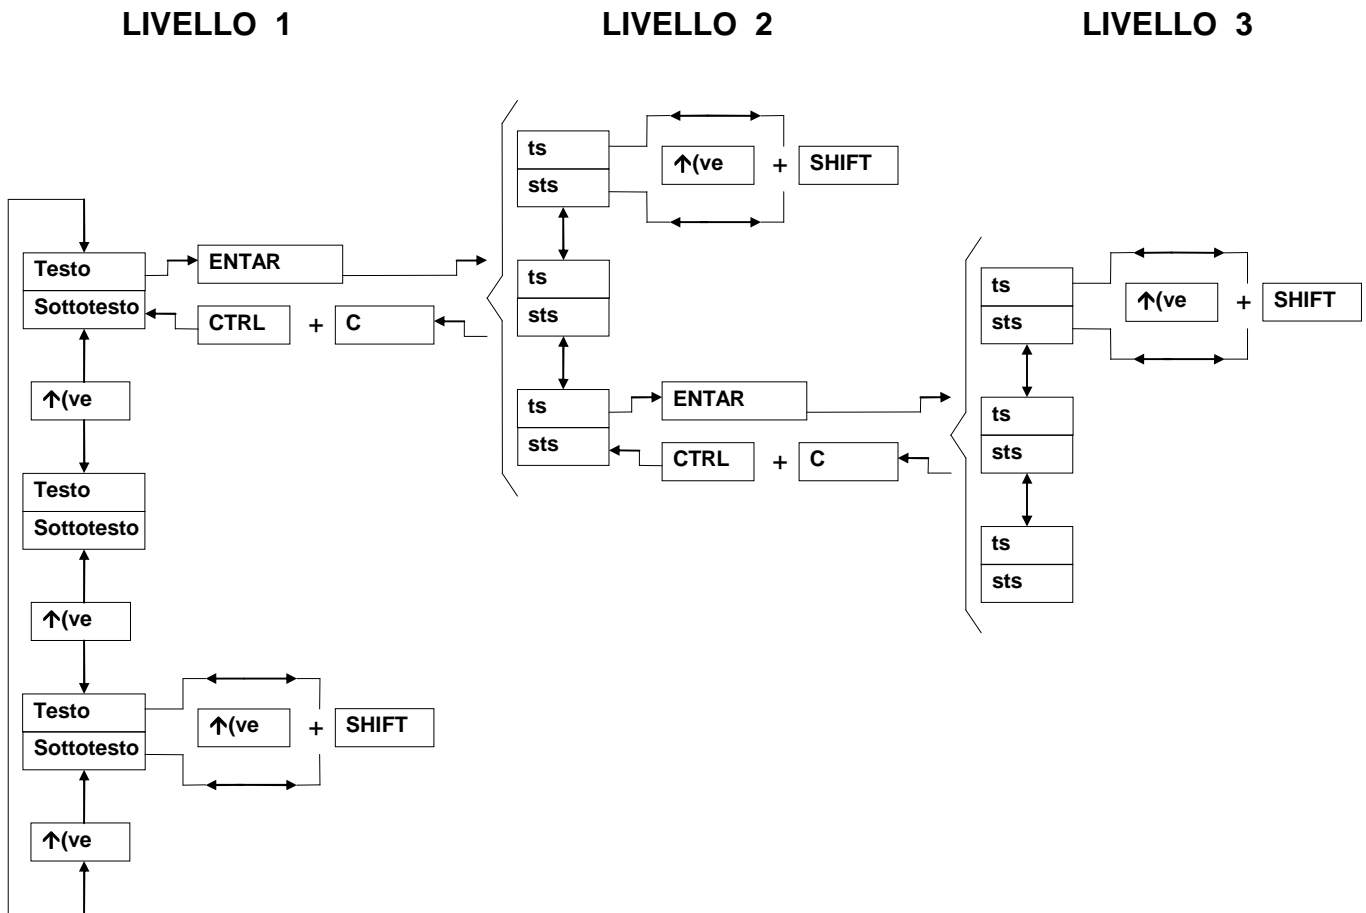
LIVELLO 1

LIVELLO 2

LIVELLO 3

Testo
Sottotesto

ENTAR

CTRL + C

↑(ve

Testo
Sottotesto

↑(ve

Testo
Sottotesto

↑(ve + SHIFT

↑(ve

ts
sts

↑(ve + SHIFT

ts
sts

ts
sts

ENTAR

CTRL + C

ts
sts

↑(ve + SHIFT

ts
sts

ts
sts